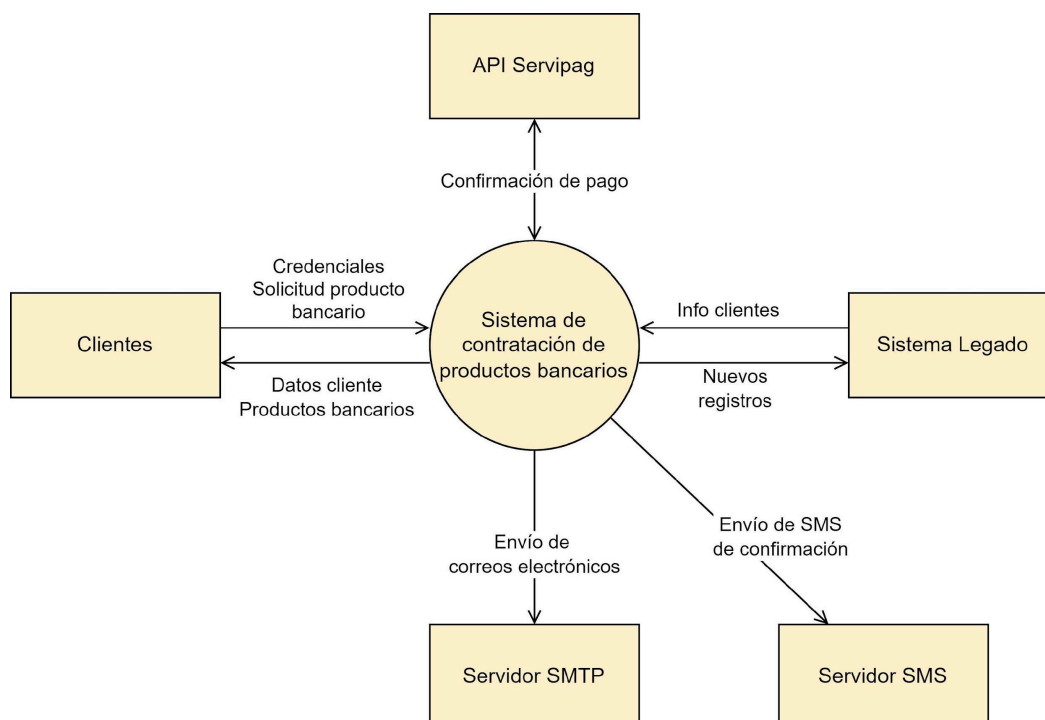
API Servipag

Confirmación de pago

Credenciales
Solicitud producto
bancario

Clientes

Datos cliente
Productos bancarios

Sistema de
contratación de
productos bancarios

Info clientes

Sistema Legado

Nuevos
registros

Envío de
correos electrónicos

Envío de SMS
de confirmación

Servidor SMTP

Servidor SMS